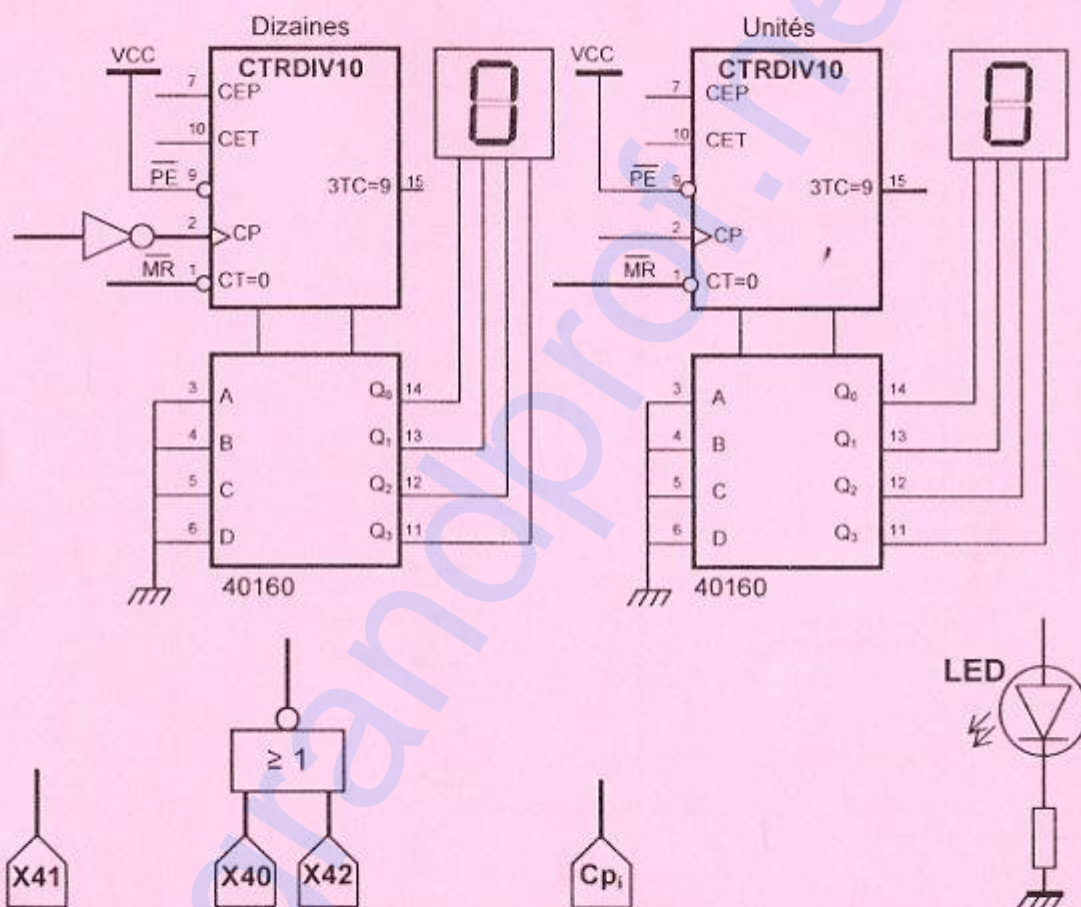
Dizaines

VCC

CTRDIV10

7 CEP

10 CET

$\overline{PE}$ 9

3TC=9 15

2 CP

$\overline{MR}$ 1 CT=0

3 A

4 B

5 C

6 D

$Q_0$ 14

$Q_1$ 13

$Q_2$ 12

$Q_3$ 11

40160

Unités

VCC

CTRDIV10

7 CEP

10 CET

$\overline{PE}$ 9

3TC=9 15

2 CP

$\overline{MR}$ 1 CT=0

3 A

4 B

5 C

6 D

$Q_0$ 14

$Q_1$ 13

$Q_2$ 12

$Q_3$ 11

40160

$\geq 1$

LED

X41

X40

X42

$Cp_i$